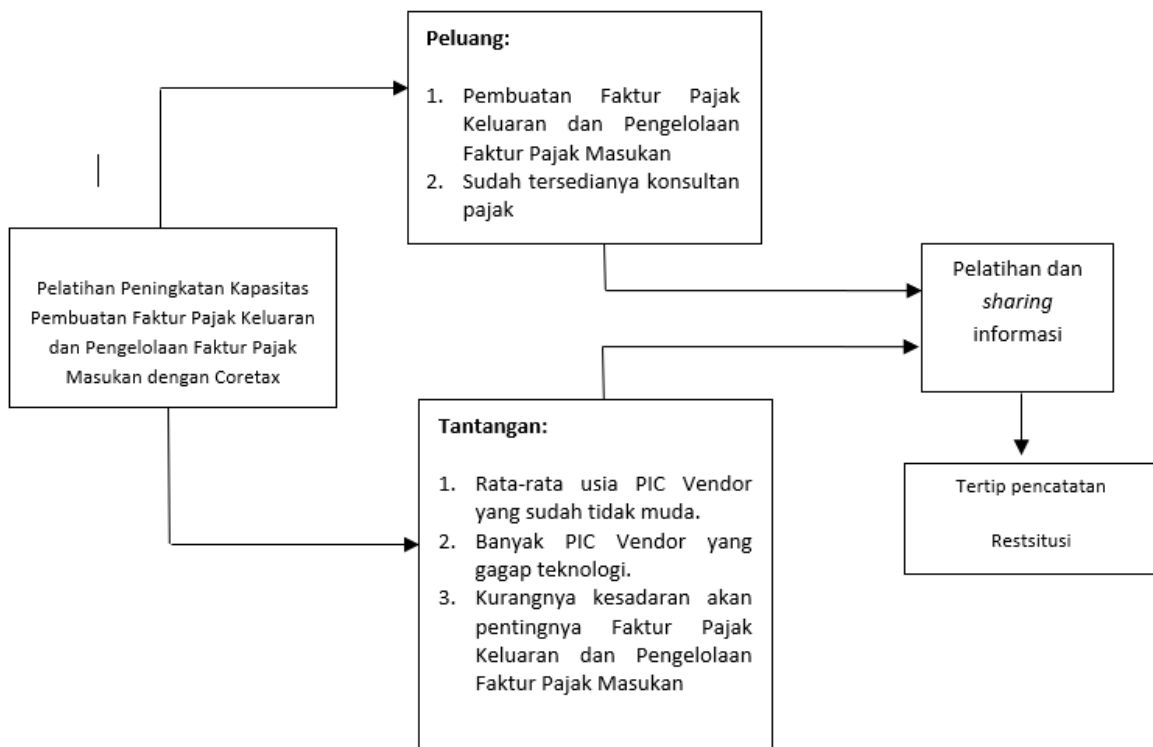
Peluang:

1. Pembuatan Faktur Pajak Keluaran dan Pengelolaan Faktur Pajak Masukan
2. Sudah tersedianya konsultan pajak

Pelatihan Peningkatan Kapasitas Pembuatan Faktur Pajak Keluaran dan Pengelolaan Faktur Pajak Masukan dengan Coretax

Pelatihan dan *sharing* informasi

Tantangan:

1. Rata-rata usia PIC Vendor yang sudah tidak muda.
2. Banyak PIC Vendor yang gagap teknologi.
3. Kurangnya kesadaran akan pentingnya Faktur Pajak Keluaran dan Pengelolaan Faktur Pajak Masukan

Tertip pencatatan

Restsitusi